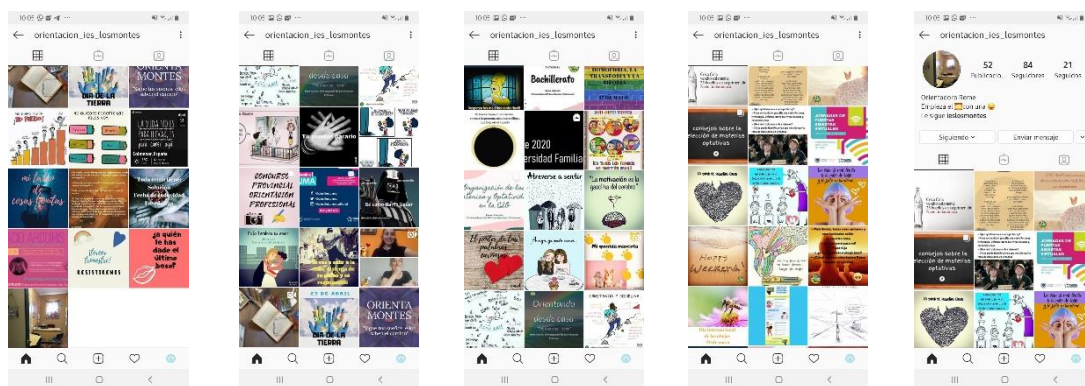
10:05
orientacion_ies_losmontes
DÍA DE LA TIERRA
ORIENTA MONTES
RESISTIREMOS
¿a quién le has dado el último beso?

10:05
orientacion_ies_losmontes
desde casa
DÍA DE LA TIERRA
ORIENTA MONTES

10:05
orientacion_ies_losmontes
Bachillerato
2020
Atrévete a sentir
Orientando desde casa

10:05
orientacion_ies_losmontes
consejos sobre la elección de materias optativas
Happy Weekend

10:05
orientacion_ies_losmontes
52 Publicacio...
84 Seguidores
21 Seguidos
Orientación Beme
Empieza el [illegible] con una
le sigue ieslosmontes
Siguiendo
Enviar mensaje
consejos sobre la elección de materias optativas